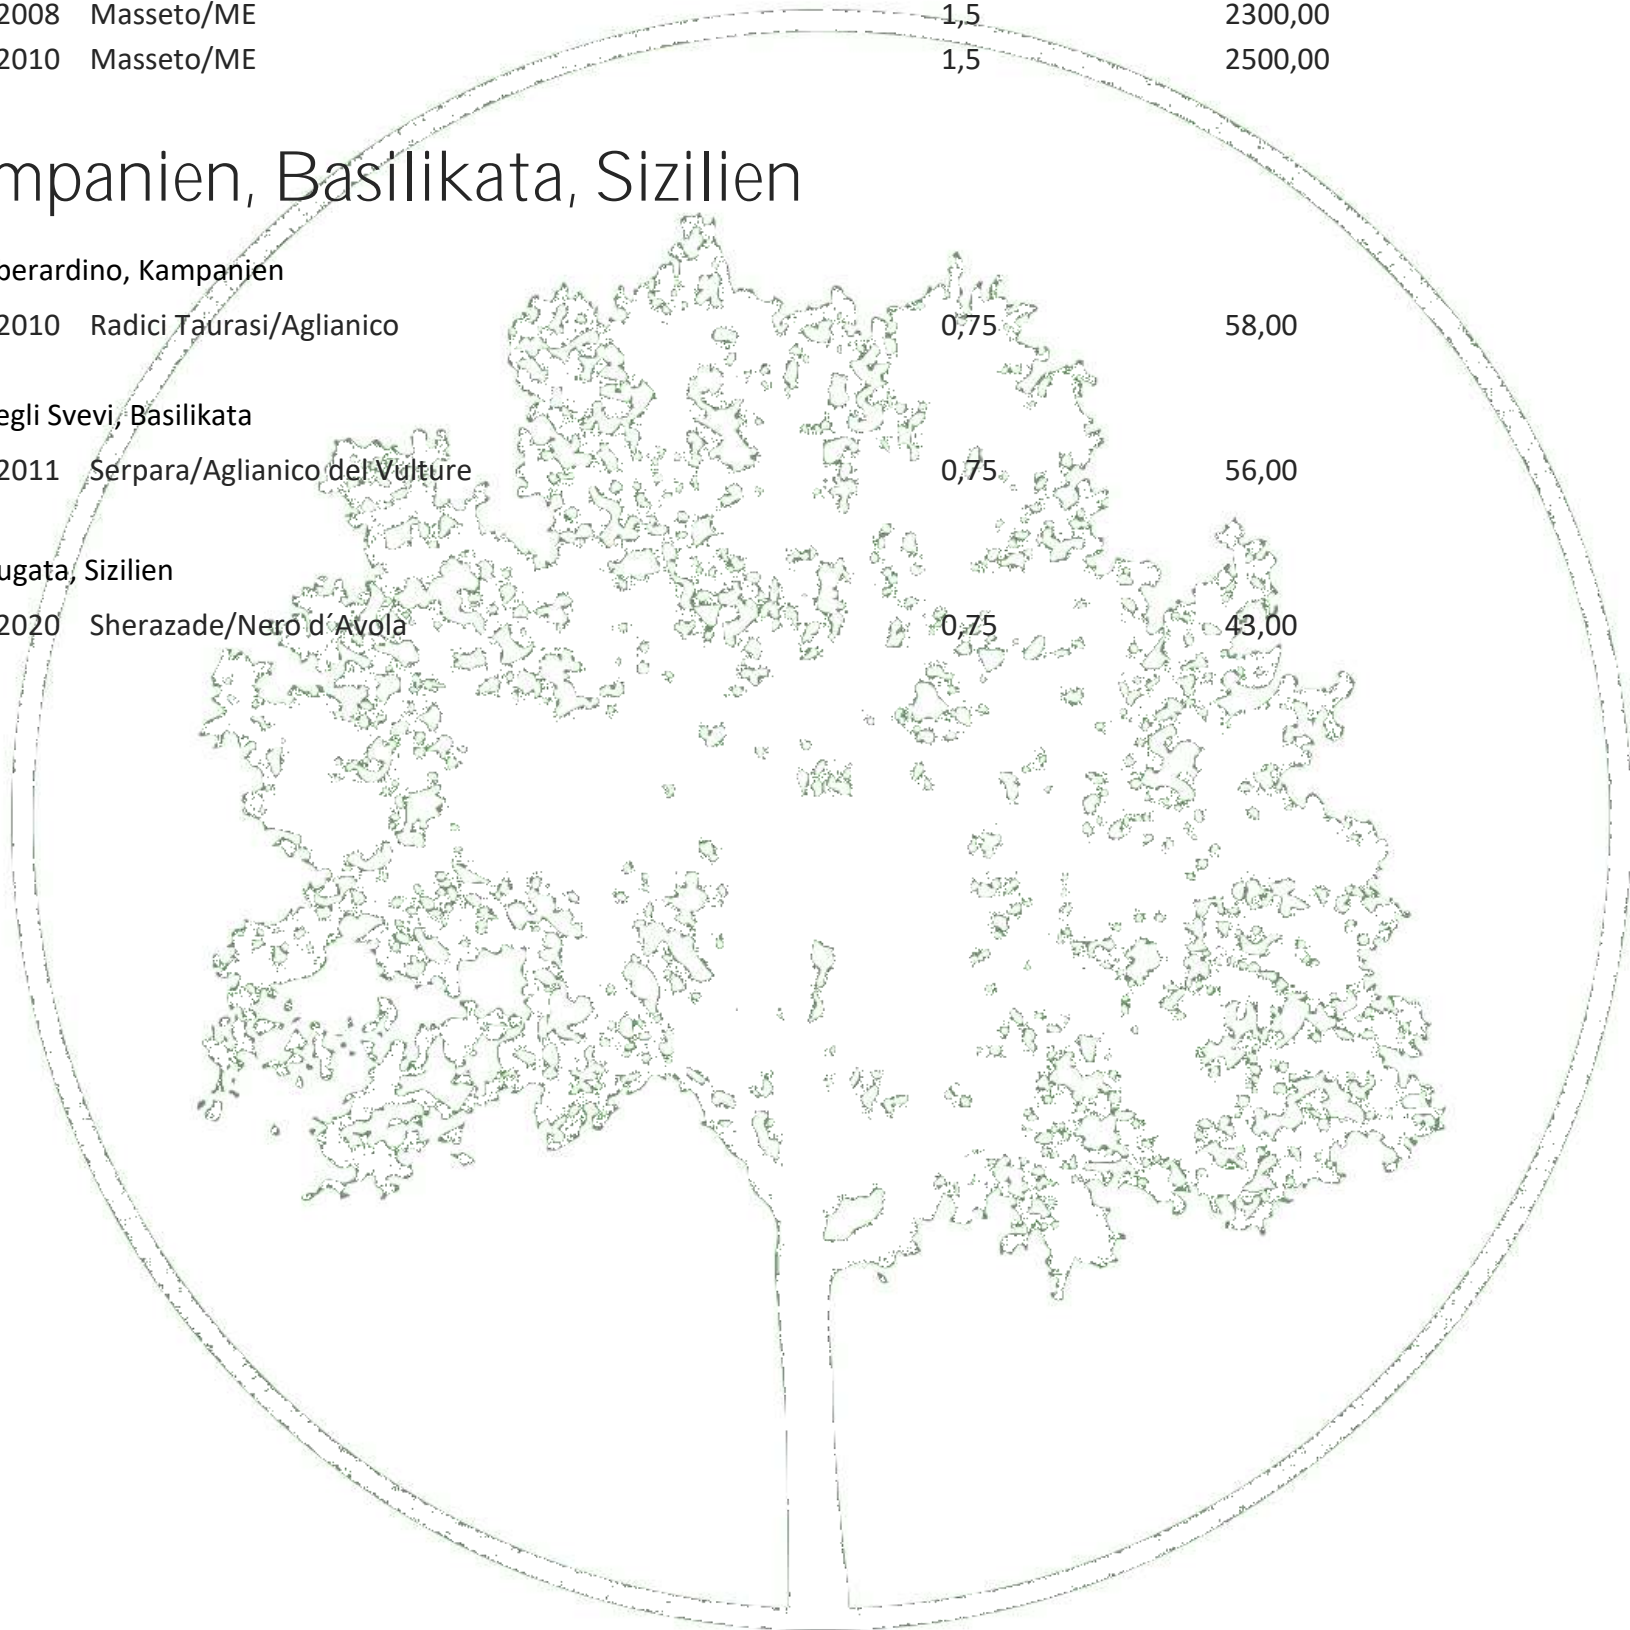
2008 Masseto/ME 1,5 2300,00
2010 Masseto/ME 1,5 2500,00

mpanien, Basilikata, Sizilien

berardino, Kampanien
2010 Radici Taurasi/Aglianico 0,75 58,00

egli Svevi, Basilikata
2011 Serpara/Aglianico del Vulture 0,75 56,00

ugata, Sizilien
2020 Sherazade/Nero d´Avola 0,75 43,00